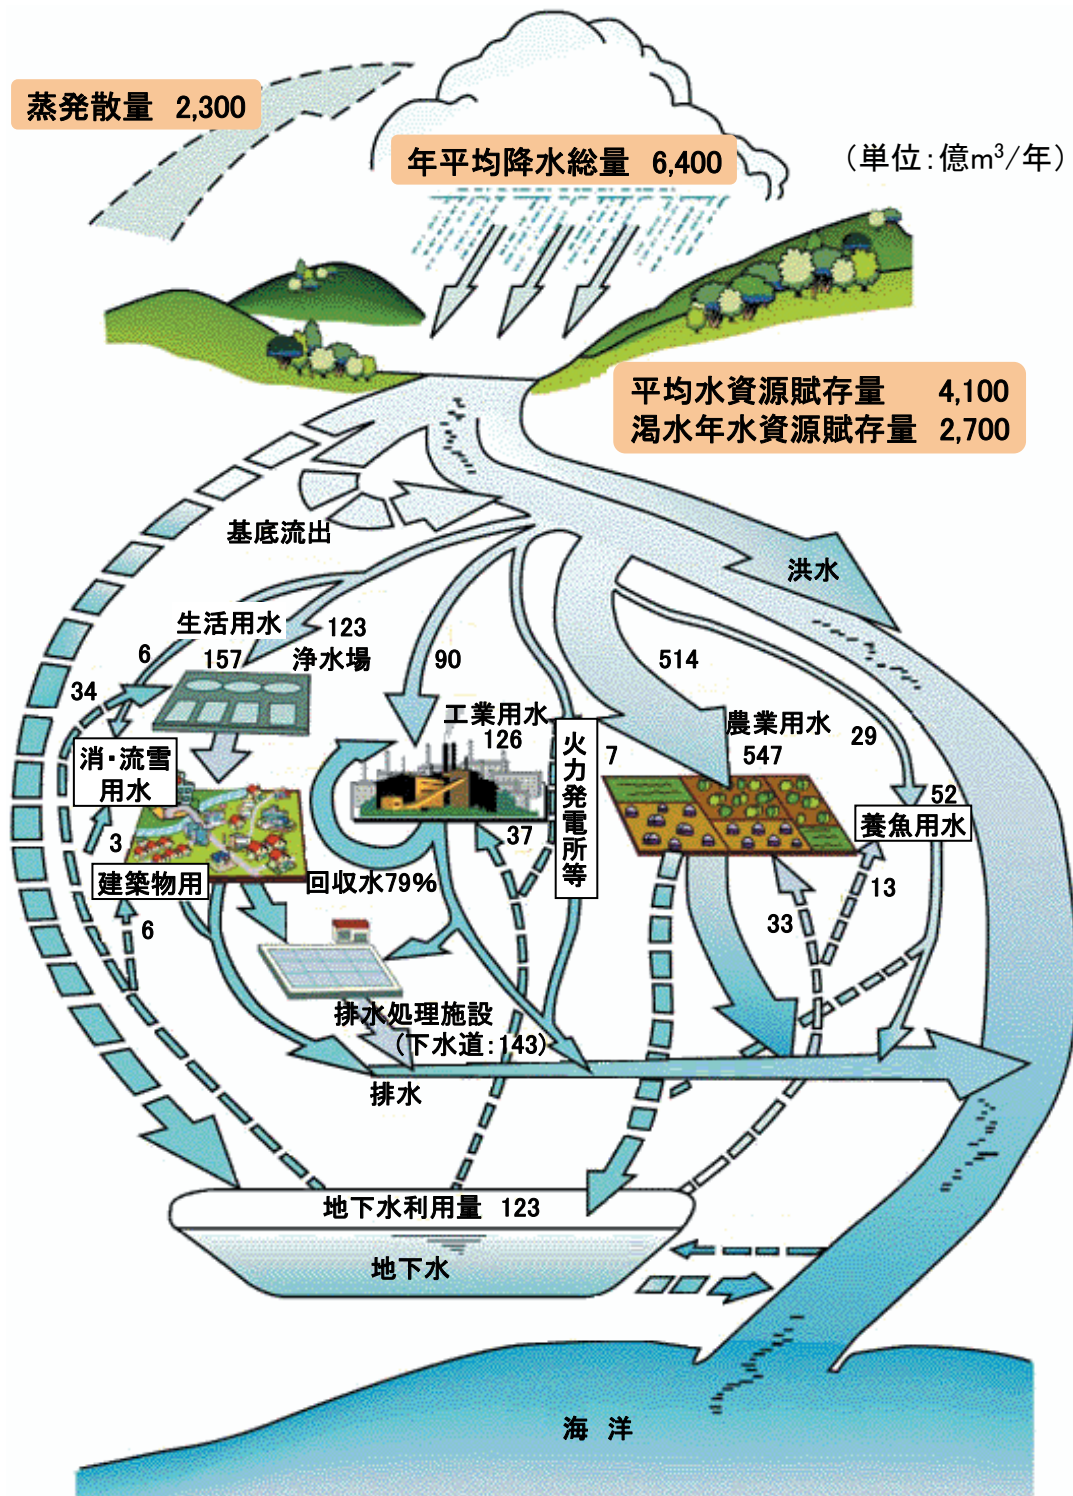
蒸発散量 2,300

年平均降水総量 6,400

（単位：億m$^3$/年）

平均水資源賦存量 4,100
渇水年水資源賦存量 2,700

基底流出

洪水

生活用水
157

123
浄水場

6

34

90

514

工業用水
126

火力発電所等

7

農業用水
547

29

52

消・流雪用水

養魚用水

3

37

建築物用

回収水79%

13

33

6

排水処理施設
（下水道：143）

排水

地下水利用量 123

地下水

海 洋